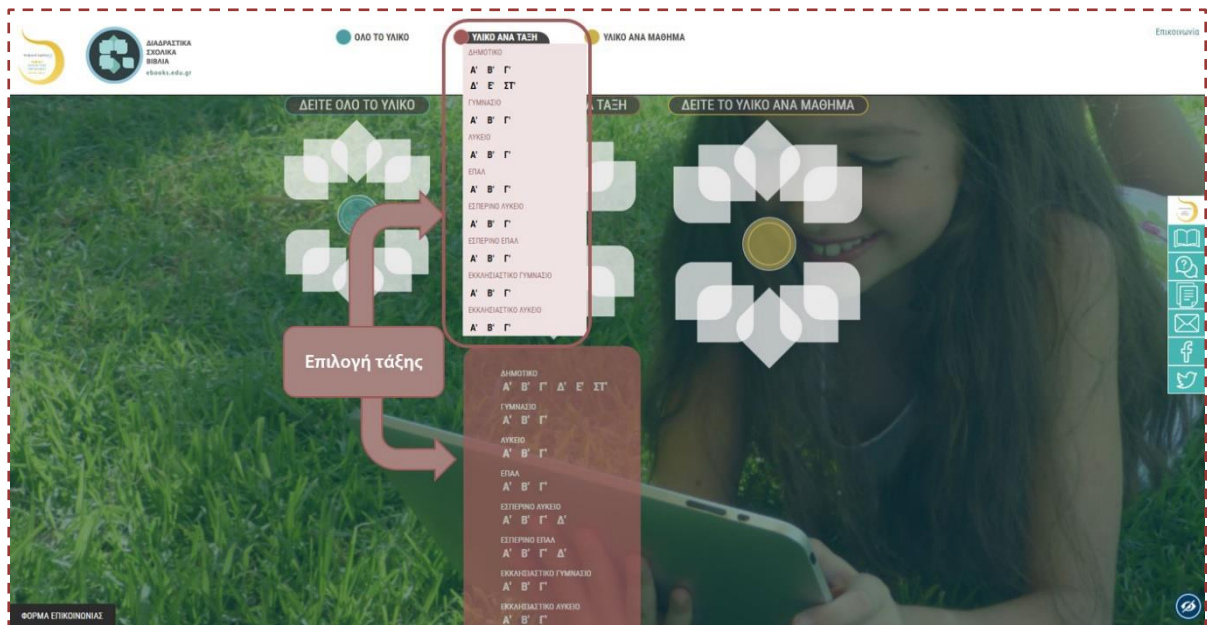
ΔΙΑΔΡΑΣΤΙΚΑ ΣΧΟΛΙΚΑ ΒΙΒΛΙΑ
ebooks.edu.gr

ΟΛΟ ΤΟ ΥΛΙΚΟ
ΥΛΙΚΟ ΑΝΑ ΤΑΞΗ
ΥΛΙΚΟ ΑΝΑ ΜΑΘΗΜΑ
Επικοινωνία

ΔΗΜΟΤΙΚΟ
Α' Β' Γ'
Δ' Ε' ΣΤ'
ΓΥΜΝΑΣΙΟ
Α' Β' Γ'
ΛΥΚΕΙΟ
Α' Β' Γ'
ΕΠΑΛ
Α' Β' Γ'
ΕΣΠΕΡΙΝΟ ΛΥΚΕΙΟ
Α' Β' Γ'
ΕΣΠΕΡΙΝΟ ΕΠΑΛ
Α' Β' Γ'
ΕΚΚΛΗΣΙΑΣΤΙΚΟ ΓΥΜΝΑΣΙΟ
Α' Β' Γ'
ΕΚΚΛΗΣΙΑΣΤΙΚΟ ΛΥΚΕΙΟ
Α' Β' Γ'

ΔΕΙΤΕ ΟΛΟ ΤΟ ΥΛΙΚΟ
ΤΑΞΗ
ΔΕΙΤΕ ΤΟ ΥΛΙΚΟ ΑΝΑ ΜΑΘΗΜΑ

Επιλογή τάξης

ΔΗΜΟΤΙΚΟ
Α' Β' Γ' Δ' Ε' ΣΤ'
ΓΥΜΝΑΣΙΟ
Α' Β' Γ'
ΛΥΚΕΙΟ
Α' Β' Γ'
ΕΠΑΛ
Α' Β' Γ'
ΕΣΠΕΡΙΝΟ ΛΥΚΕΙΟ
Α' Β' Γ' Δ'
ΕΣΠΕΡΙΝΟ ΕΠΑΛ
Α' Β' Γ' Δ'
ΕΚΚΛΗΣΙΑΣΤΙΚΟ ΓΥΜΝΑΣΙΟ
Α' Β' Γ'
ΕΚΚΛΗΣΙΑΣΤΙΚΟ ΛΥΚΕΙΟ
Α' Β' Γ'

ΦΟΡΜΑ ΕΠΙΚΟΙΝΩΝΙΑΣ